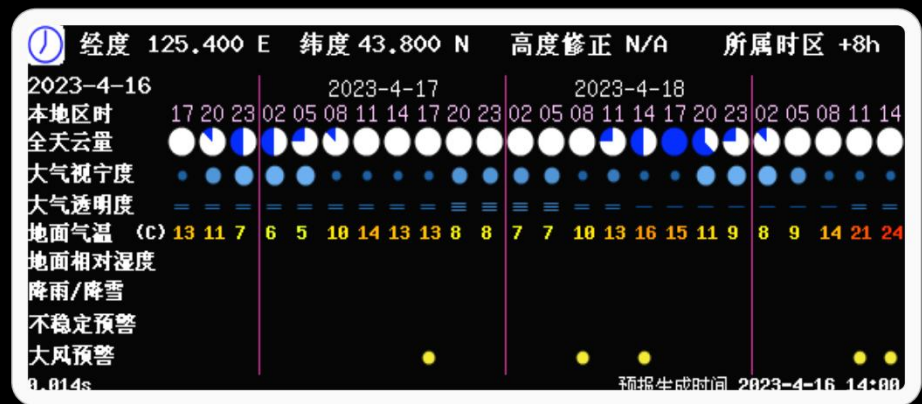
经度 125.400 E 纬度 43.800 N 高度修正 N/A 所属时区 +8h

| 2023-4-16 | | | | 2023-4-17 | | | | | | | | 2023-4-18 | | | | | | | | | | | | |
|---|---|---|---|---|---|---|---|---|---|---|---|---|---|---|---|---|---|---|---|---|---|---|---|---|
| 本地区时 | 17 | 20 | 23 | 02 | 05 | 08 | 11 | 14 | 17 | 20 | 23 | 02 | 05 | 08 | 11 | 14 | 17 | 20 | 23 | 02 | 05 | 08 | 11 | 14 |
| 全天云量 | | | | | | | | | | | | | | | | | | | | | | | | |
| 大气视宁度 | | | | | | | | | | | | | | | | | | | | | | | | |
| 大气透明度 | | | | | | | | | | | | | | | | | | | | | | | | |
| 地面气温 (C) | 13 | 11 | 7 | 6 | 5 | 10 | 14 | 13 | 13 | 8 | 8 | 7 | 7 | 10 | 13 | 16 | 15 | 11 | 9 | 8 | 9 | 14 | 21 | 24 |
| 地面相对湿度 | | | | | | | | | | | | | | | | | | | | | | | | |
| 降雨/降雪 | | | | | | | | | | | | | | | | | | | | | | | | |
| 不稳定预警 | | | | | | | | | | | | | | | | | | | | | | | | |
| 大风预警 | | | | | | | | | | | | | | | | | | | | | | | | |

0.014s 预报生成时间 2023-4-16 14:00